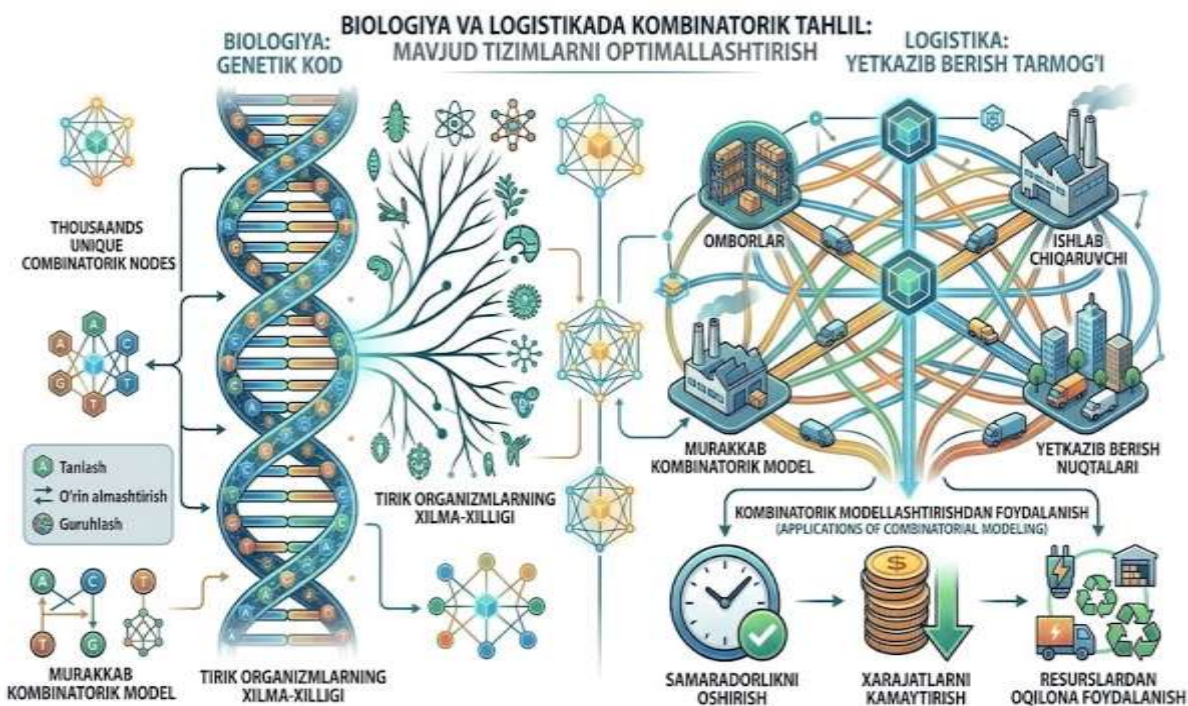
BIOLOGIYA VA LOGISTIKADA KOMBINATORIK TAHLIL:
MAVJUD TIZIMLARNI OPTIMALLASHTIRISH

BIOLOGIYA:
GENETIK KOD

LOGISTIKA:
YETKAZIB BERISH TARMOG'I

THOUSAANDS UNIQUE COMBINATORIK NODES

A C C G T T

A Tanlash
⇄ O'rin almashtirish
Guruhlash

A C T T G

MURAKKAB KOMBINATORIK MODEL

TIRIK ORGANIZMLARNING XILMA-XILLIGI

TIRIK ORGANIZMLARNING XILMA-XILLIGI

OMBORLAR

ISHLAB CHIQARUVCHI

MURAKKAB KOMBINATORIK MODEL

YETKAZIB BERISH NUQTALARI

KOMBINATORIK MODELLASHTIRISHDAN FOYDALANISH
(APPLICATIONS OF COMBINATORIAL MODELING)

$

SAMARADORLIKNI OSHIRISH

XARAJATLARNI KAMAYTIRISH

RESURSLARDAN OQILONA FOYDALANISH